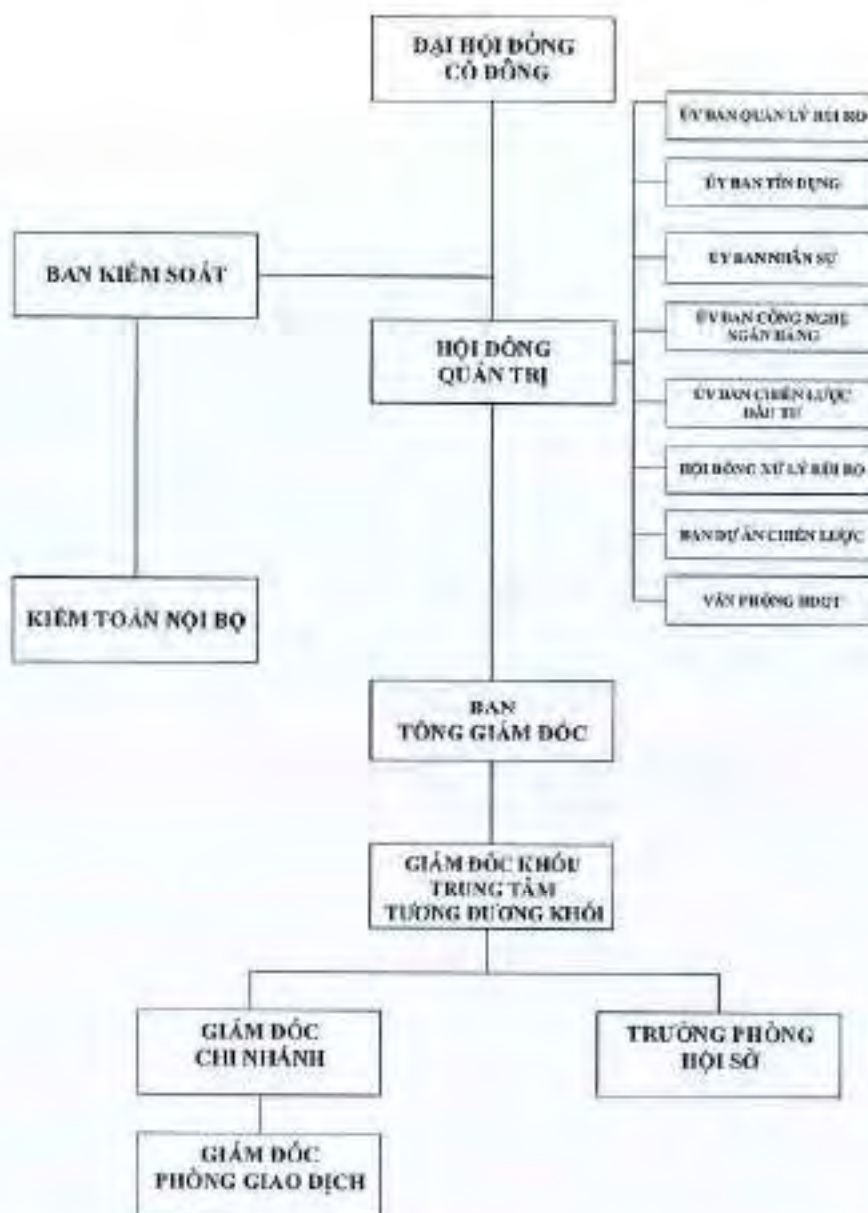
ĐẠI HỘI ĐỒNG CỔ ĐÔNG

ỦY BAN QUẢN LÝ RỦI RO

ỦY BAN TÍN DỤNG

ỦY BAN NHÂN SỰ

ỦY BAN CÔNG NGHỆ NGÂN HÀNG

ỦY BAN CHIẾN LƯỢC ĐẦU TƯ

HỘI ĐỒNG XỬ LÝ RỦI RO

BAN DỰ ÁN CHIẾN LƯỢC

VĂN PHÒNG HĐQT

BAN KIỂM SOÁT

HỘI ĐỒNG QUẢN TRỊ

KIỂM TOÁN NỘI BỘ

BAN TỔNG GIÁM ĐỐC

GIÁM ĐỐC KHỐI TRUNG TÂM TƯƠNG ĐƯƠNG KHỐI

GIÁM ĐỐC CHI NHÁNH

TRƯỞNG PHÒNG HỘI SỞ

GIÁM ĐỐC PHÒNG GIAO DỊCH